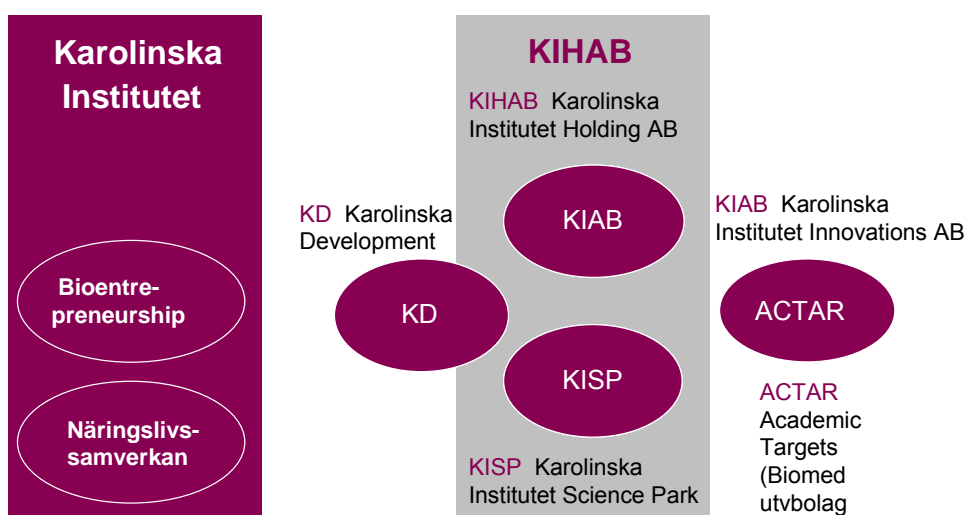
Karolinska Institutet

Bioentrepreneurship

Näringslivssamverkan

KIHAB

KIHAB Karolinska Institutet Holding AB

KD Karolinska Development

KIAB

KIAB Karolinska Institutet Innovations AB

KD

ACTAR

KISP

ACTAR Academic Targets (Biomed utvbolag

KISP Karolinska Institutet Science Park